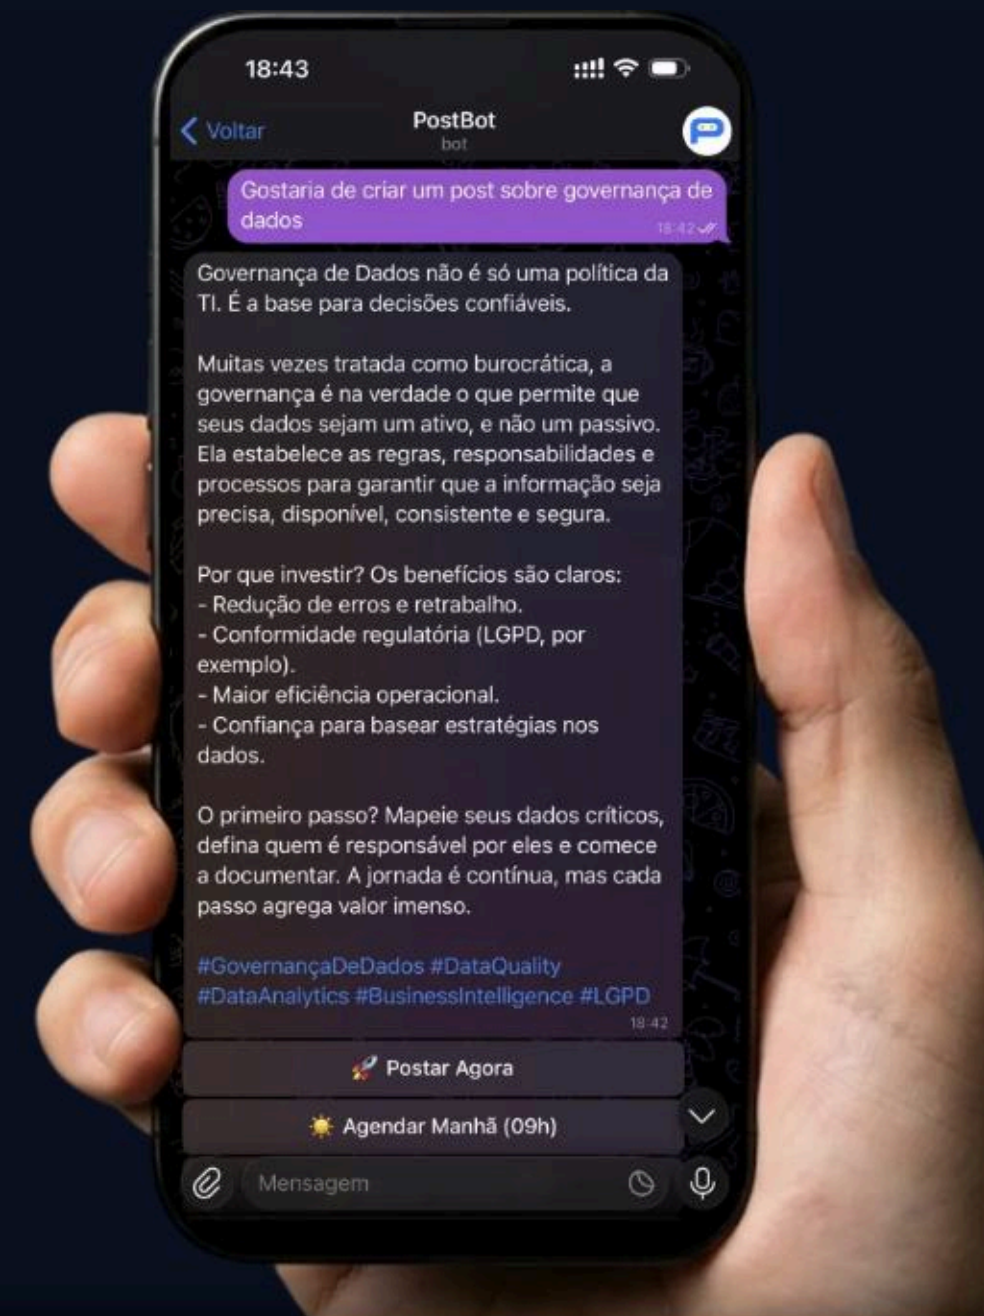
18:43

Voltar
PostBot
bot

Gostaria de criar um post sobre governança de dados
18:42

Governança de Dados não é só uma política da TI. É a base para decisões confiáveis.

Muitas vezes tratada como burocrática, a governança é na verdade o que permite que seus dados sejam um ativo, e não um passivo. Ela estabelece as regras, responsabilidades e processos para garantir que a informação seja precisa, disponível, consistente e segura.

Por que investir? Os benefícios são claros:
- Redução de erros e retrabalho.
- Conformidade regulatória (LGPD, por exemplo).
- Maior eficiência operacional.
- Confiança para basear estratégias nos dados.

O primeiro passo? Mapeie seus dados críticos, defina quem é responsável por eles e comece a documentar. A jornada é contínua, mas cada passo agrega valor imenso.

#GovernançaDeDados #DataQuality #DataAnalytics #BusinessIntelligence #LGPD
18:42

🚀 Postar Agora

☀️ Agendar Manhã (09h)

Mensagem